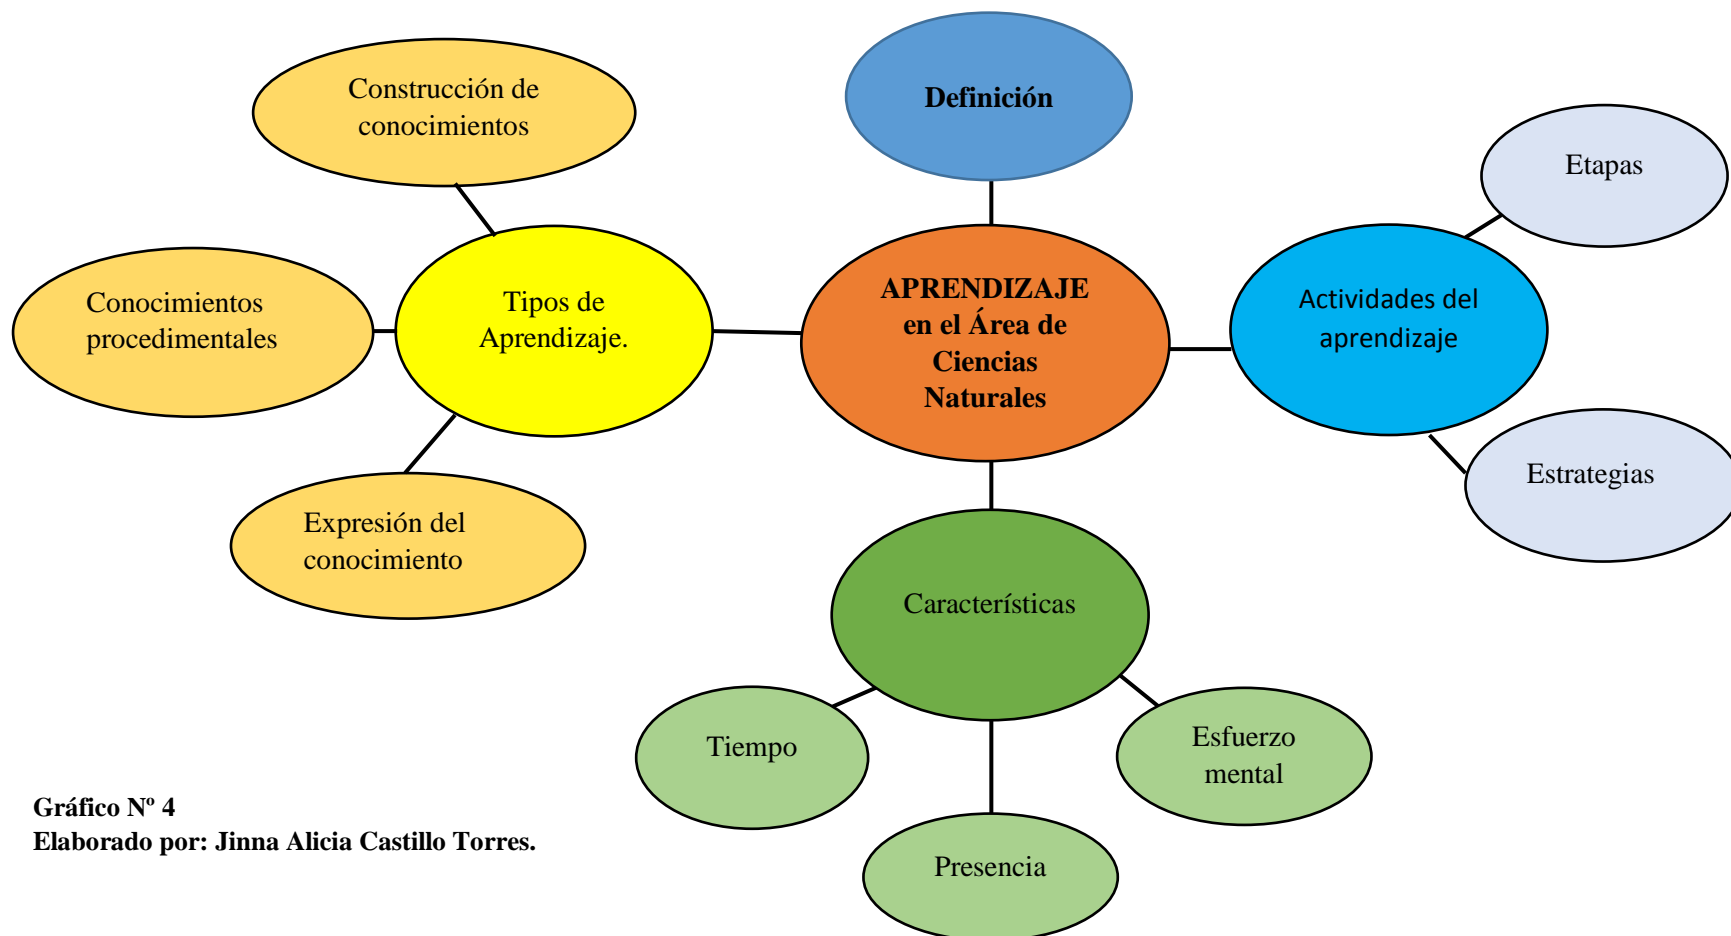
Construcción de conocimientos

Definición

Etapas

Conocimientos procedimentales

Tipos de Aprendizaje.

APRENDIZAJE en el Área de Ciencias Naturales

Actividades del aprendizaje

Estrategias

Expresión del conocimiento

Características

Tiempo

Esfuerzo mental

Presencia

Gráfico Nº 4
Elaborado por: Jinna Alicia Castillo Torres.